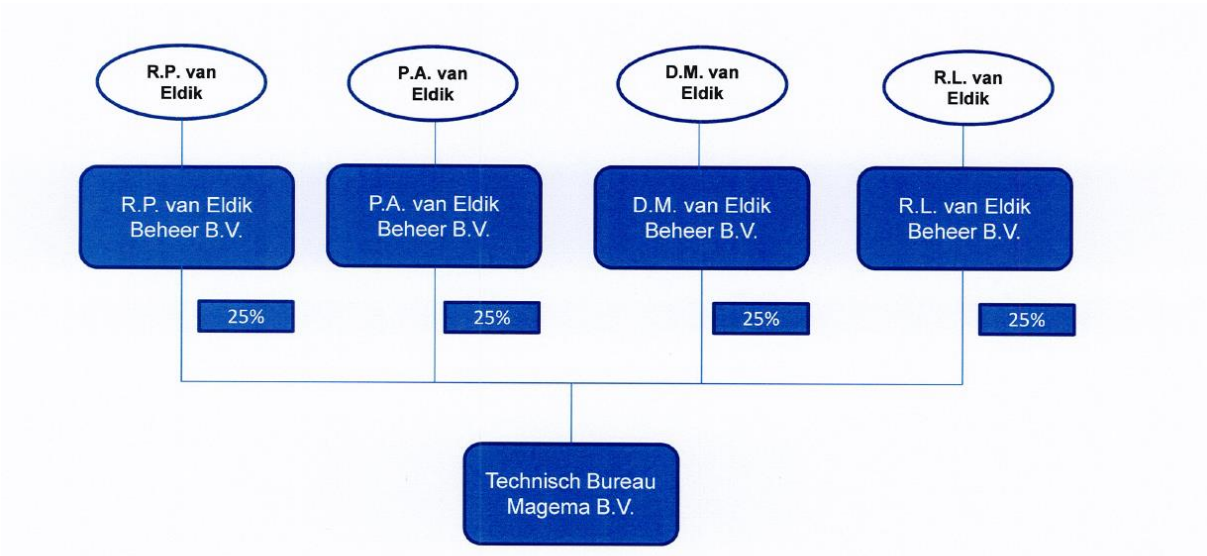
R.P. van Eldik

P.A. van Eldik

D.M. van Eldik

R.L. van Eldik

R.P. van Eldik Beheer B.V.

P.A. van Eldik Beheer B.V.

D.M. van Eldik Beheer B.V.

R.L. van Eldik Beheer B.V.

25%

25%

25%

25%

Technisch Bureau Magema B.V.